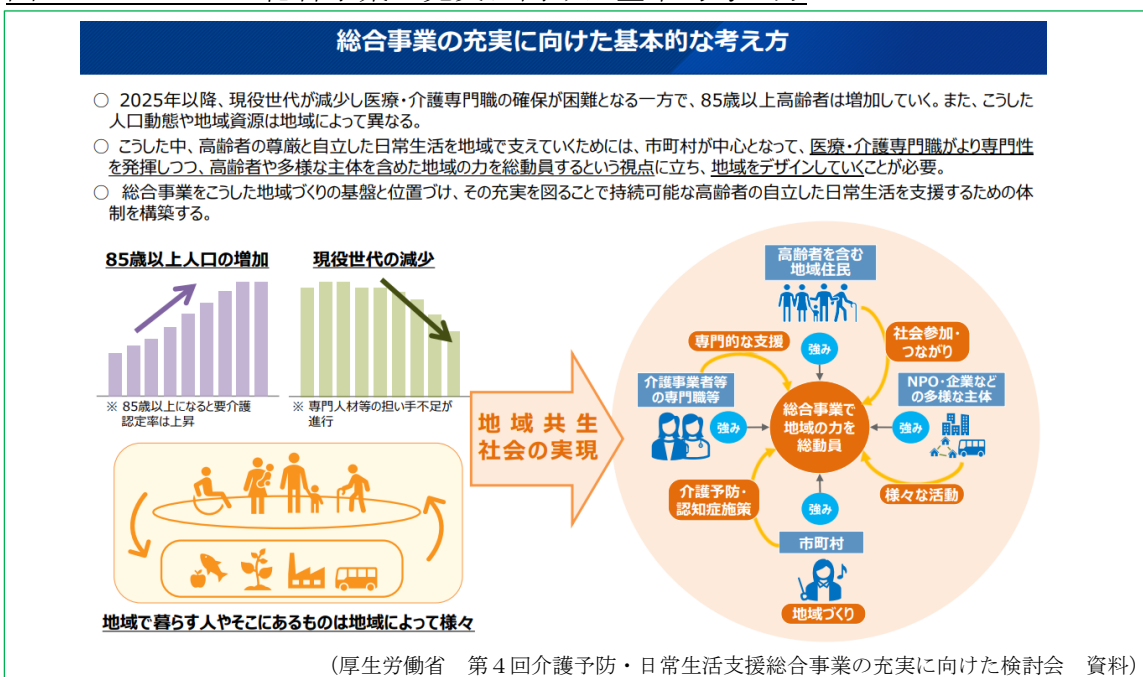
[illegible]

総合事業の充実に向けた基本的な考え方

○ 2025年以降、現役世代が減少し医療・介護専門職の確保が困難となる一方で、85歳以上高齢者は増加していく。また、こうした人口動態や地域資源は地域によって異なる。

○ こうした中、高齢者の尊厳と自立した日常生活を地域で支えていくためには、市町村が中心となって、医療・介護専門職がより専門性を発揮しつつ、高齢者や多様な主体を含めた地域の力を総動員するという視点に立ち、地域をデザインしていくことが必要。

○ 総合事業をこうした地域づくりの基盤と位置づけ、その充実を図ることで持続可能な高齢者の自立した日常生活を支援するための体制を構築する。

85歳以上人口の増加

※ 85歳以上になると要介護認定率は上昇

現役世代の減少

※ 専門人材等の担い手不足が進行

地域で暮らす人やそこにあるものは地域によって様々

地域共生社会の実現

高齢者を含む地域住民

専門的な支援

強み

社会参加・つながり

介護事業者等の専門職等

強み

総合事業で地域の力を総動員

強み

NPO・企業などの多様な主体

介護予防・認知症施策

強み

様々な活動

市町村

地域づくり

（厚生労働省　第４回介護予防・日常生活支援総合事業の充実に向けた検討会　資料）